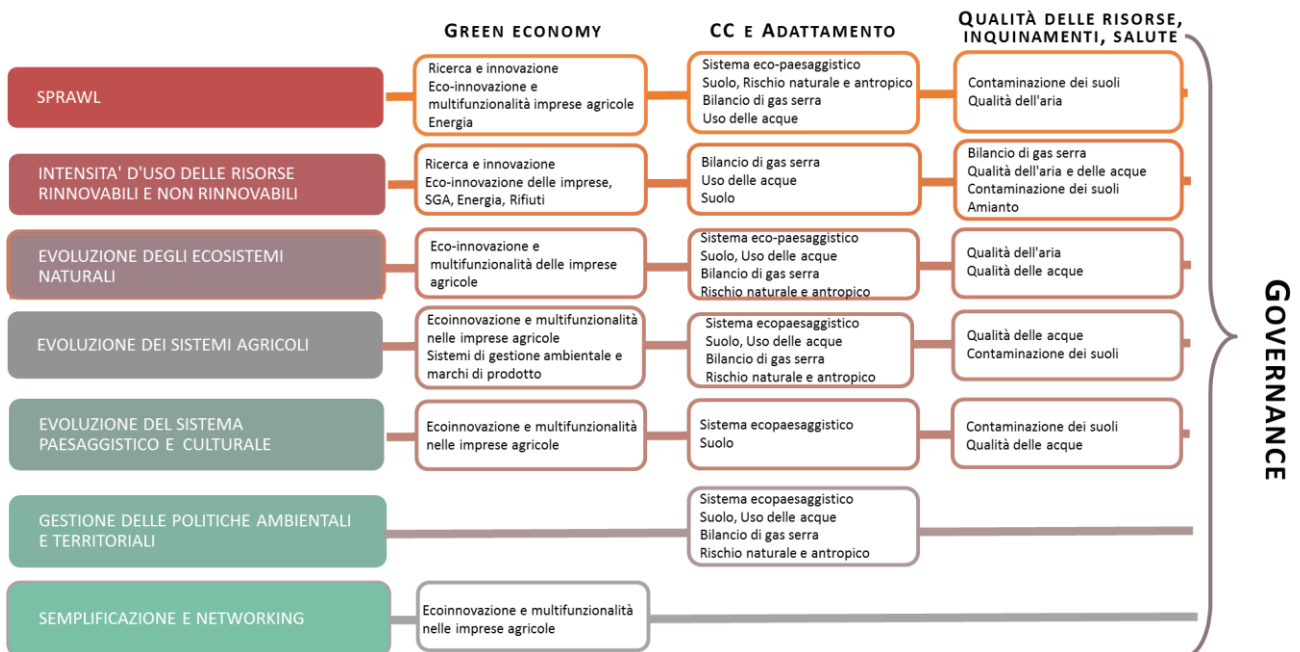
GREEN ECONOMY

CC E ADATTAMENTO

QUALITÀ DELLE RISORSE, INQUINAMENTI, SALUTE

SPRAWL

Ricerca e innovazione
Eco-innovazione e multifunzionalità imprese agricole
Energia

Sistema eco-paesaggistico
Suolo, Rischio naturale e antropico
Bilancio di gas serra
Uso delle acque

Contaminazione dei suoli
Qualità dell'aria

INTENSITA' D'USO DELLE RISORSE RINNOVABILI E NON RINNOVABILI

Ricerca e innovazione
Eco-innovazione delle imprese, SGA, Energia, Rifiuti

Bilancio di gas serra
Uso delle acque
Suolo

Bilancio di gas serra
Qualità dell'aria e delle acque
Contaminazione dei suoli
Amianto

EVOLUZIONE DEGLI ECOSISTEMI NATURALI

Eco-innovazione e multifunzionalità delle imprese agricole

Sistema eco-paesaggistico
Suolo, Uso delle acque
Bilancio di gas serra
Rischio naturale e antropico

Qualità dell'aria
Qualità delle acque

EVOLUZIONE DEI SISTEMI AGRICOLI

Ecoinnovazione e multifunzionalità nelle imprese agricole
Sistemi di gestione ambientale e marchi di prodotto

Sistema ecopaesaggistico
Suolo, Uso delle acque
Bilancio di gas serra
Rischio naturale e antropico

Qualità delle acque
Contaminazione dei suoli

EVOLUZIONE DEL SISTEMA PAESAGGISTICO E CULTURALE

Ecoinnovazione e multifunzionalità nelle imprese agricole

Sistema ecopaesaggistico
Suolo

Contaminazione dei suoli
Qualità delle acque

GESTIONE DELLE POLITICHE AMBIENTALI E TERRITORIALI

Sistema ecopaesaggistico
Suolo, Uso delle acque
Bilancio di gas serra
Rischio naturale e antropico

SEMPLIFICAZIONE E NETWORKING

Ecoinnovazione e multifunzionalità nelle imprese agricole

GOVERNANCE